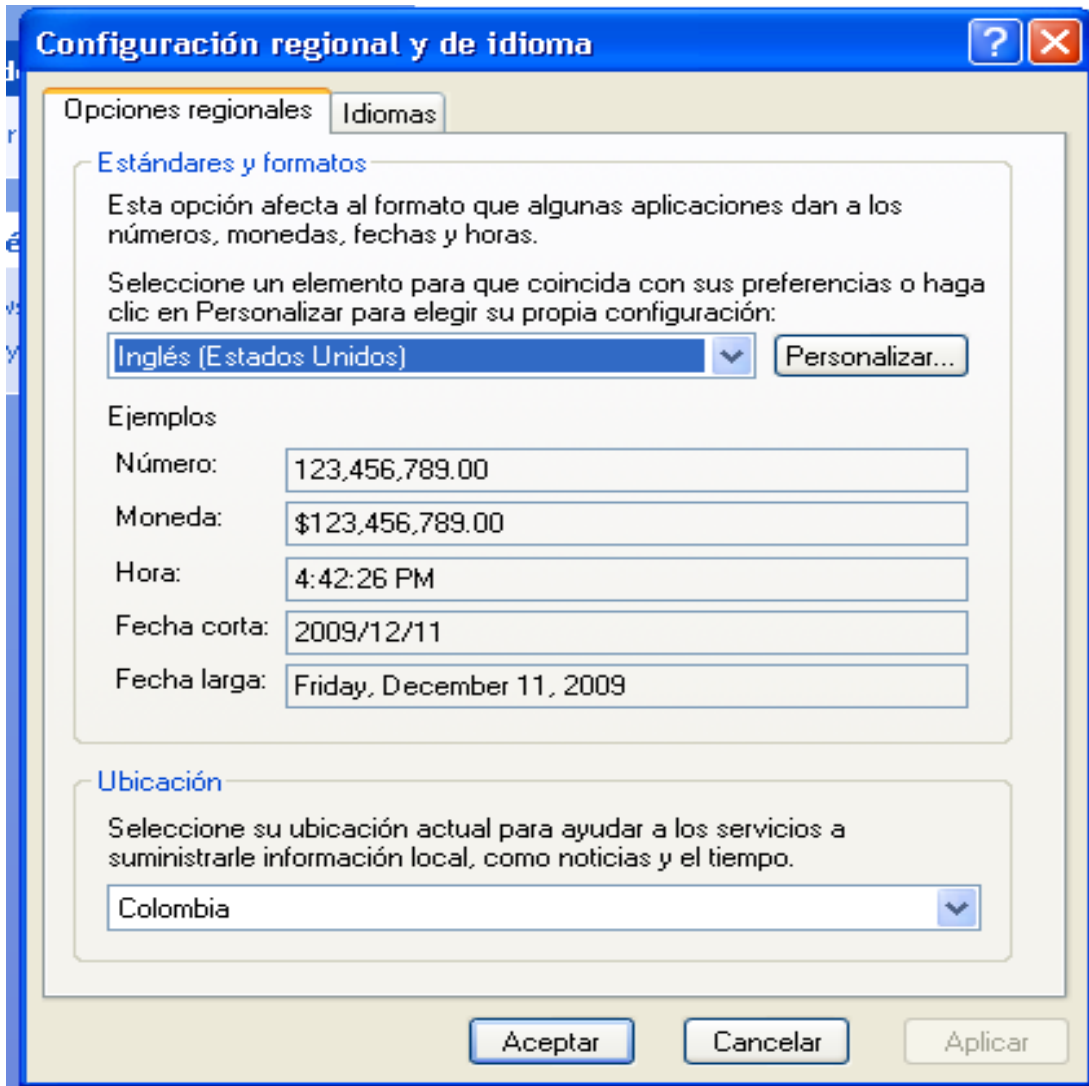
Configuración regional y de idioma

?

Opciones regionales | Idiomas

Estándares y formatos

Esta opción afecta al formato que algunas aplicaciones dan a los números, monedas, fechas y horas.

Seleccione un elemento para que coincida con sus preferencias o haga clic en Personalizar para elegir su propia configuración:

Inglés (Estados Unidos)

Personalizar...

Ejemplos

| | |
|---|---|
| Número: | 123,456,789.00 |
| Moneda: | \$123,456,789.00 |
| Hora: | 4:42:26 PM |
| Fecha corta: | 2009/12/11 |
| Fecha larga: | Friday, December 11, 2009 |

Ubicación

Seleccione su ubicación actual para ayudar a los servicios a suministrarle información local, como noticias y el tiempo.

Colombia

Aceptar

Cancelar

Aplicar